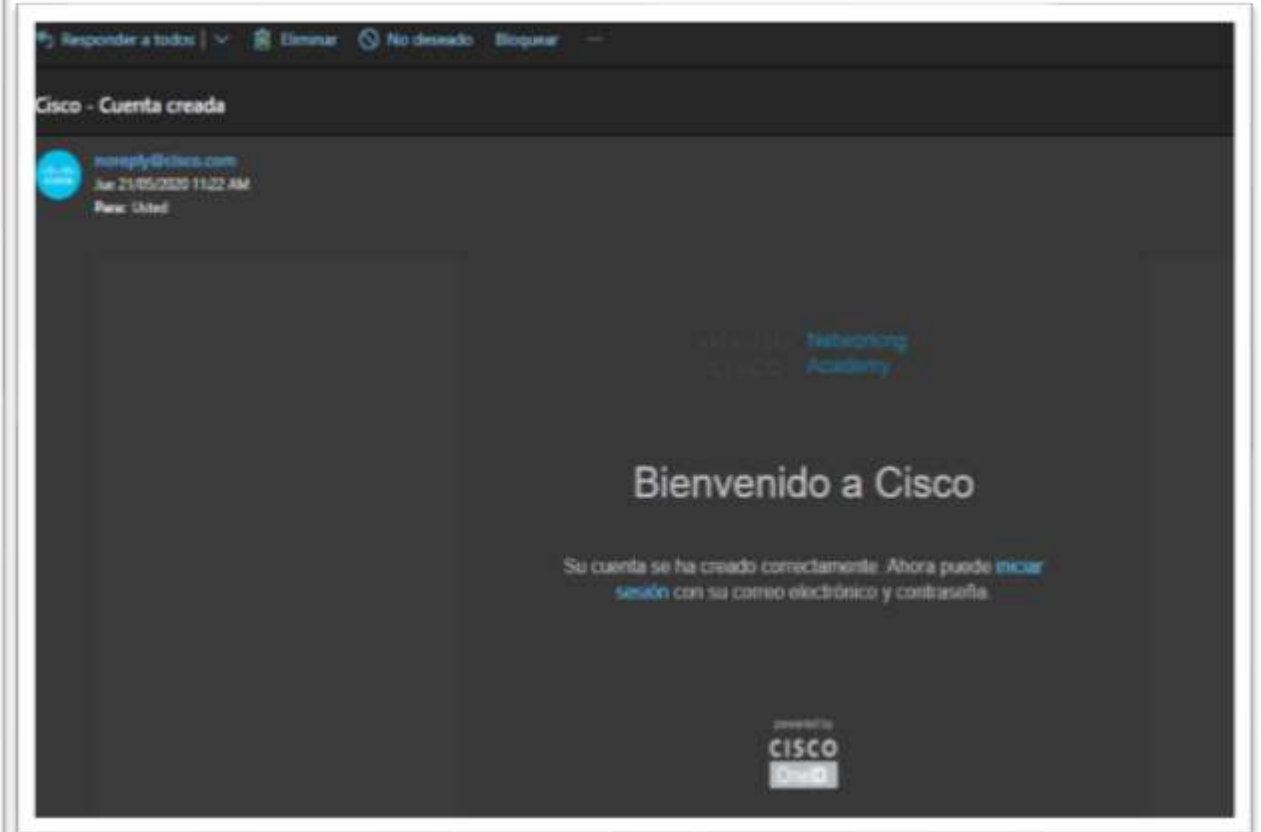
Responder a todos | Eliminar No deseado Bloquear ···

Cisco - Cuenta creada

noreply@cisco.com
Jue 21/05/2020 11:22 AM
Para: Usted

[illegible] Networking
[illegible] Academy

Bienvenido a Cisco

Su cuenta se ha creado correctamente. Ahora puede iniciar sesión con su correo electrónico y contraseña.

powered by
CISCO
OneID